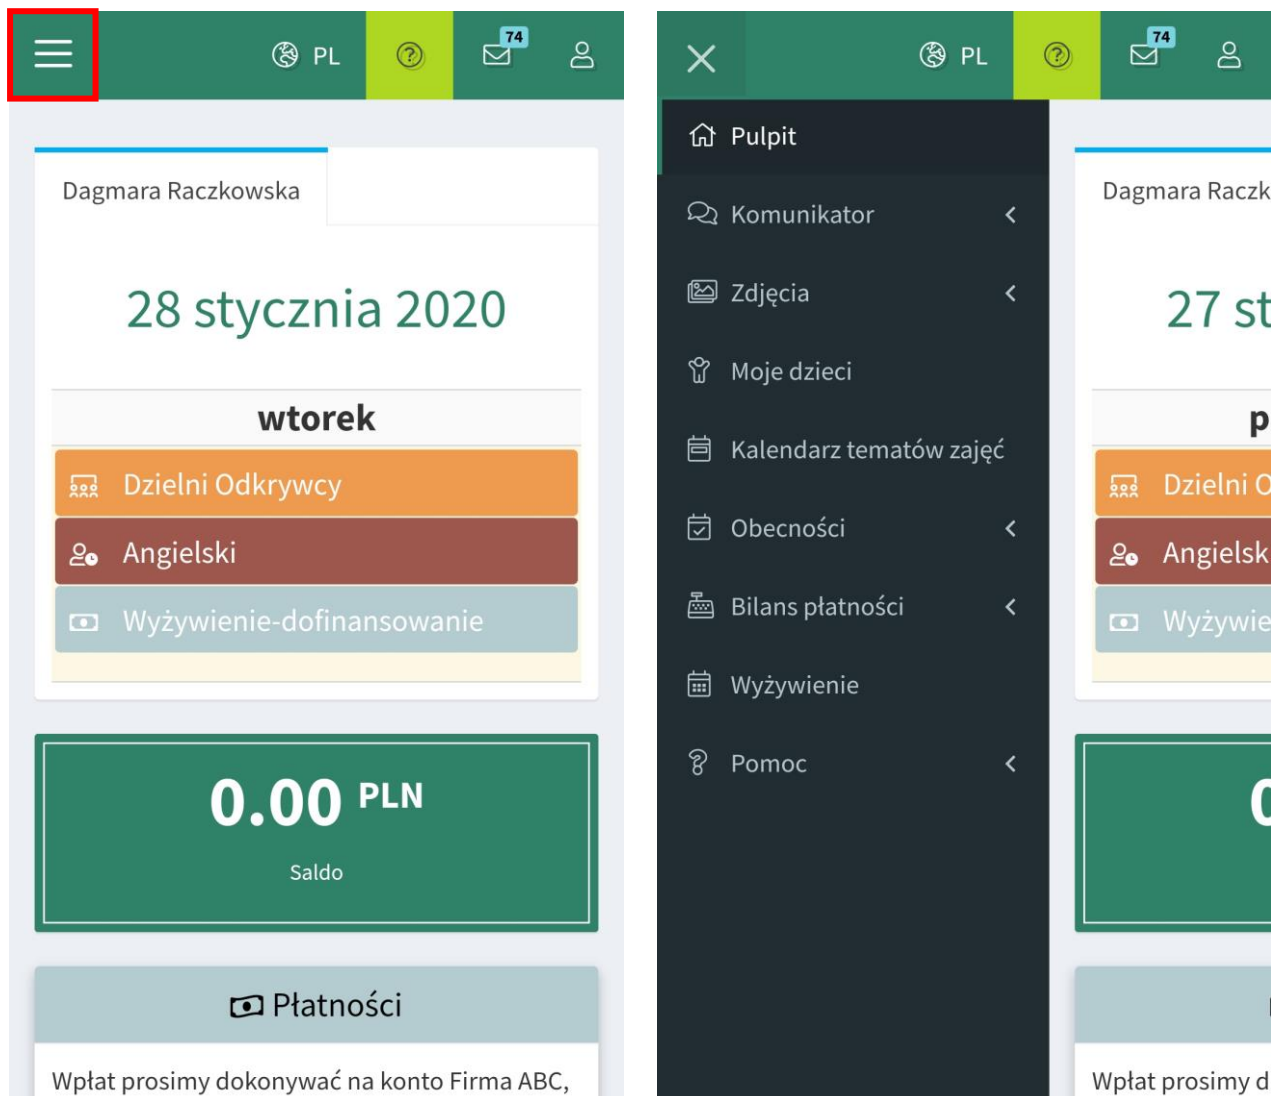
PL 74

Dagmara Raczkowska

28 stycznia 2020

wtorek

Dzielni Odkrywcy

Angielski

Wyżywienie-dofinansowanie

0.00 PLN

Saldo

Płatności

Wpłat prosimy dokonywać na konto Firma ABC,

PL 74

Pulpit

Komunikator

Zdjęcia

Moje dzieci

Kalendarz tematów zajęć

Obecności

Bilans płatności

Wyżywienie

Pomoc

Dagmara Raczk

27 st

p

Dzielni O

Angielsk

Wyżywie

0

Wpłat prosimy d